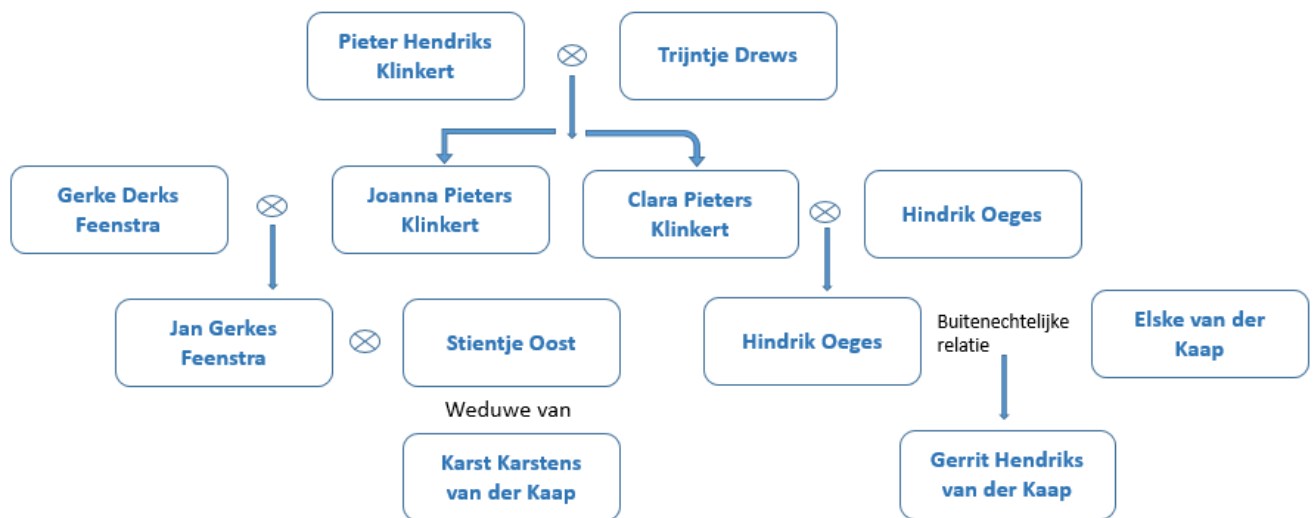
Pieter Hendriks Klinkert

Trijntje Drews

Gerke Derks Feenstra

Joanna Pieters Klinkert

Clara Pieters Klinkert

Hindrik Oeges

Jan Gerkes Feenstra

Stientje Oost

Hindrik Oeges

Buitenechtelijke relatie

Elske van der Kaap

Weduwe van

Karst Karstens van der Kaap

Gerrit Hendriks van der Kaap